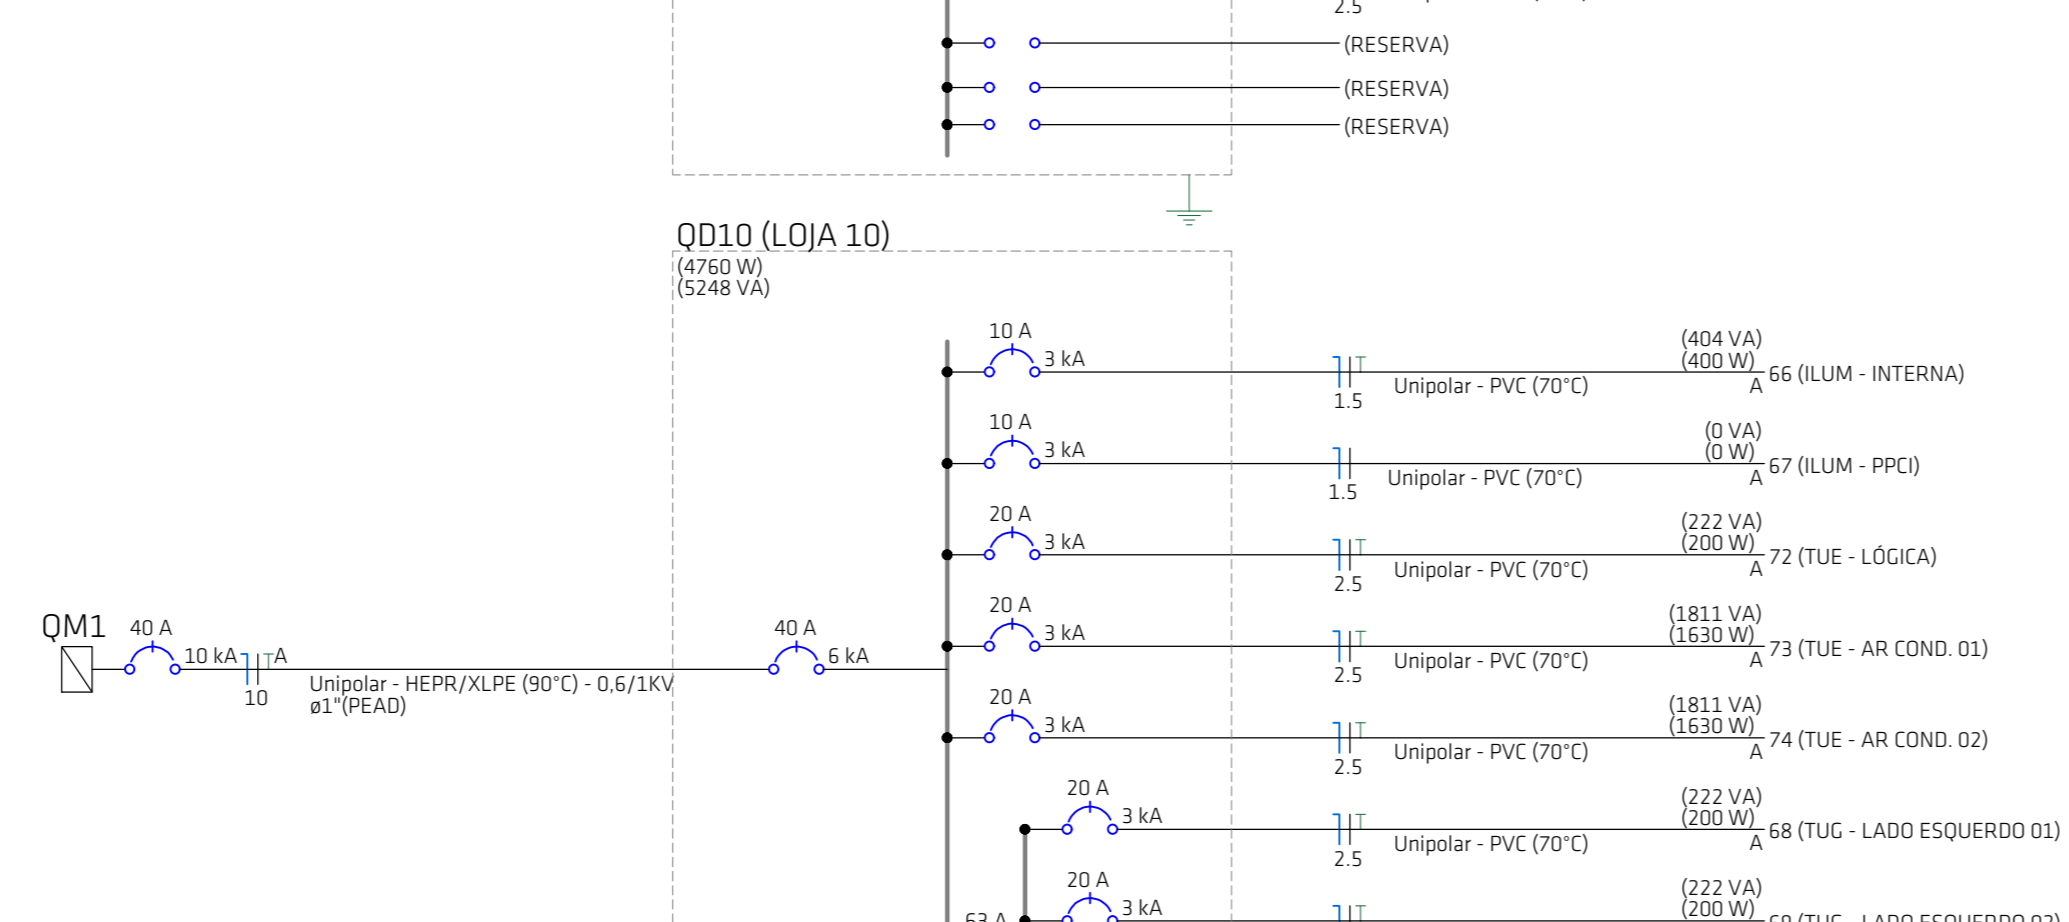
2.5

(RESERVA)
(RESERVA)
(RESERVA)

QD10 (LOJA 10)
(4760 W)
(5248 VA)

10 A
3 kA
1.5
Unipolar - PVC (70°C)
(404 VA)
(400 W)
A 66 (ILUM - INTERNA)

10 A
3 kA
1.5
Unipolar - PVC (70°C)
(0 VA)
(0 W)
A 67 (ILUM - PPCI)

20 A
3 kA
2.5
Unipolar - PVC (70°C)
(222 VA)
(200 W)
A 72 (TUE - LÓGICA)

QM1
40 A
10 kA
A
10
Unipolar - HEPR/XLPE (90°C) - 0,6/1KV
ø1"(PEAD)
40 A
6 kA

20 A
3 kA
2.5
Unipolar - PVC (70°C)
(1811 VA)
(1630 W)
A 73 (TUE - AR COND. 01)

20 A
3 kA
2.5
Unipolar - PVC (70°C)
(1811 VA)
(1630 W)
A 74 (TUE - AR COND. 02)

20 A
3 kA
2.5
Unipolar - PVC (70°C)
(222 VA)
(200 W)
A 68 (TUG - LADO ESQUERDO 01)

63 A
20 A
3 kA
(222 VA)
(200 W)
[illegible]